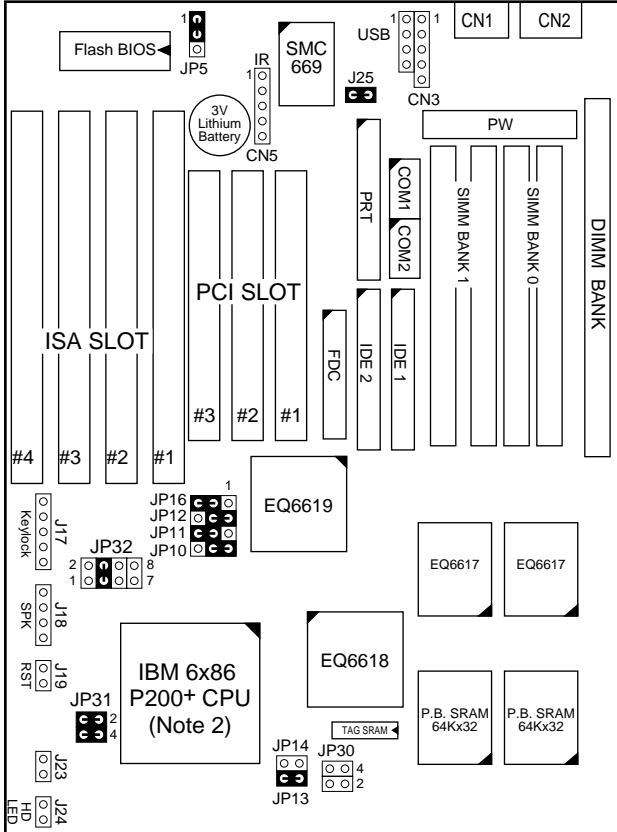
1
Flash BIOS
JP5
SMC 669
IR
1
3V Lithium Battery
CN5
USB
1
1
CN1
CN2
CN3
J25
PW
PRT
COM1
COM2
SIMM BANK 1
SIMM BANK 0
DIMM BANK
PCI SLOT
ISA SLOT
FDC
IDE 2
IDE 1
#3
#2
#1
#4
#3
#2
#1
1
JP16
JP12
JP11
JP10
EQ6619
Keylock
J17
JP32
2
1
8
7
EQ6617
EQ6617
SPK
J18
RST
J19
IBM 6x86 P200+ CPU (Note 2)
EQ6618
JP31
2
4
TAG SRAM
P.B. SRAM 64Kx32
P.B. SRAM 64Kx32
J23
JP14
JP13
JP30
4
2
HD LED
J24